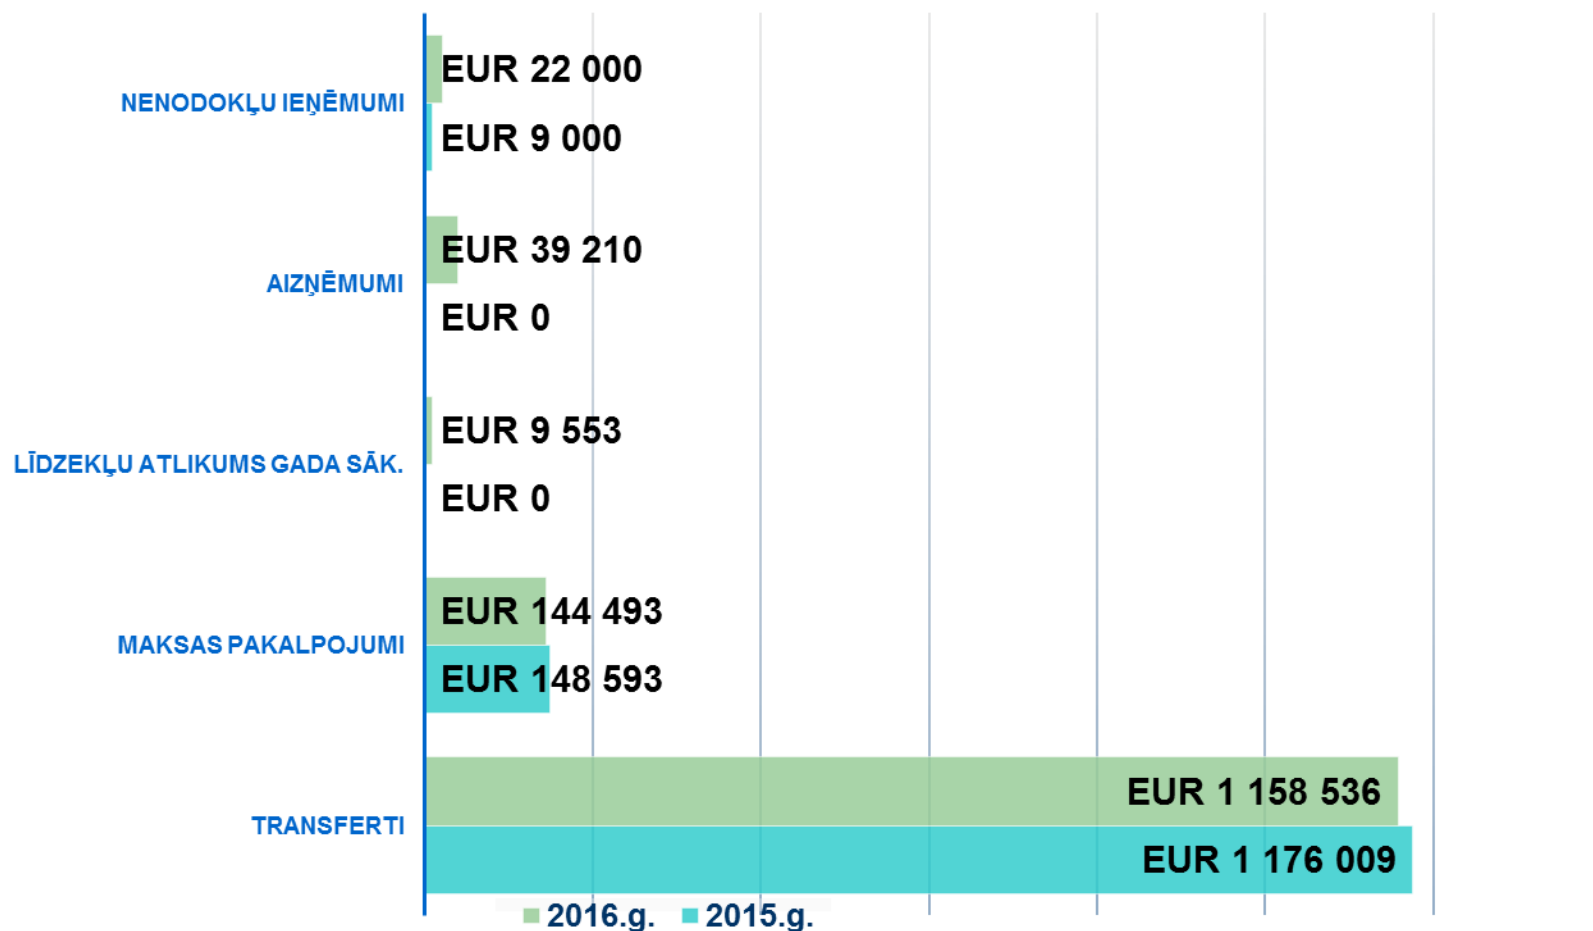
NENODOKĻU IEŅĒMUMI
EUR 22 000
EUR 9 000

AIZŅĒMUMI
EUR 39 210
EUR 0

LĪDZEKĻU ATLIKUMS GADA SĀK.
EUR 9 553
EUR 0

MAKSAS PAKALPOJUMI
EUR 144 493
EUR 148 593

TRANSFERTI
EUR 1 158 536
EUR 1 176 009

2016.g. 2015.g.